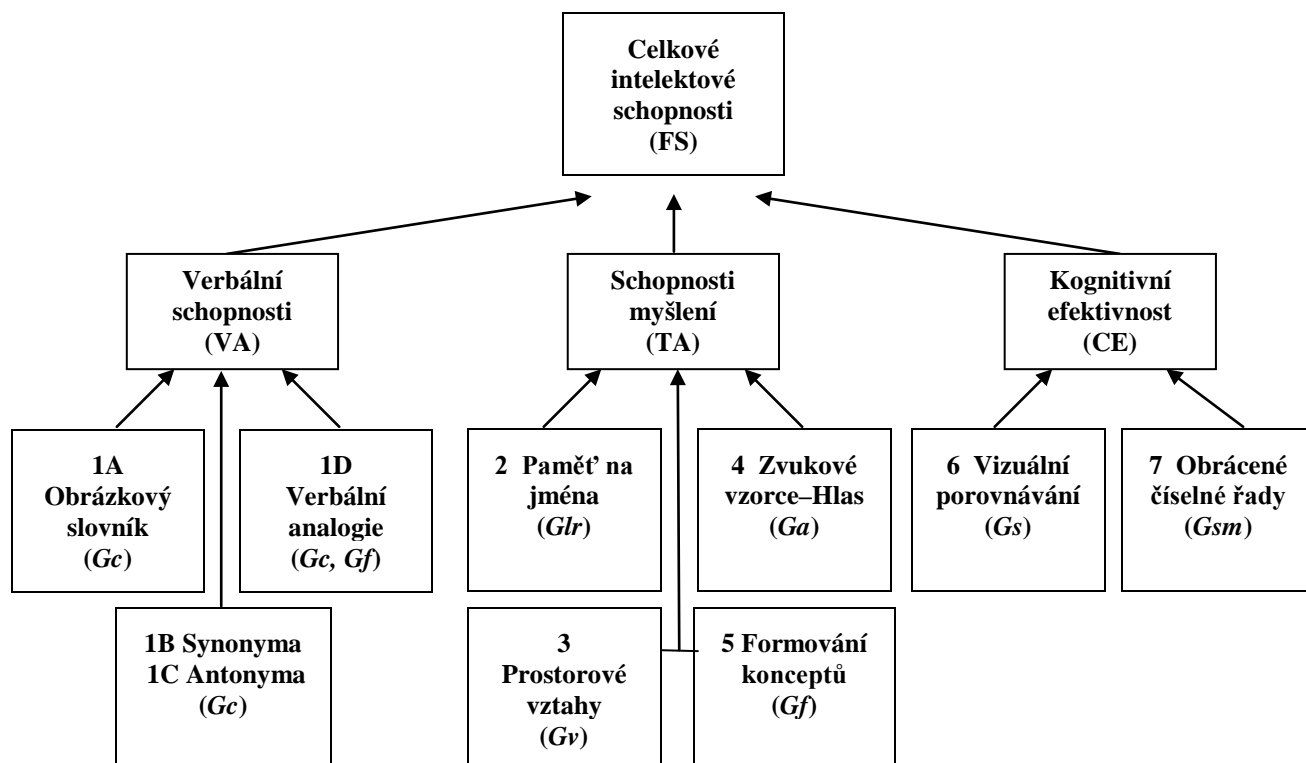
Celkové intelektové schopnosti (FS)

Verbální schopnosti (VA)

Schopnosti myšlení (TA)

Kognitivní efektivnost (CE)

1A Obrázkový slovník (*Gc*)

1D Verbální analogie (*Gc, Gf*)

2 Paměť na jména (*Glr*)

4 Zvukové vzorce–Hlas (*Ga*)

6 Vizuální porovnávání (*Gs*)

7 Obrácené číselné řady (*Gsm*)

1B Synonyma 1C Antonyma (*Gc*)

3 Prostorové vztahy (*Gv*)

5 Formování konceptů (*Gf*)